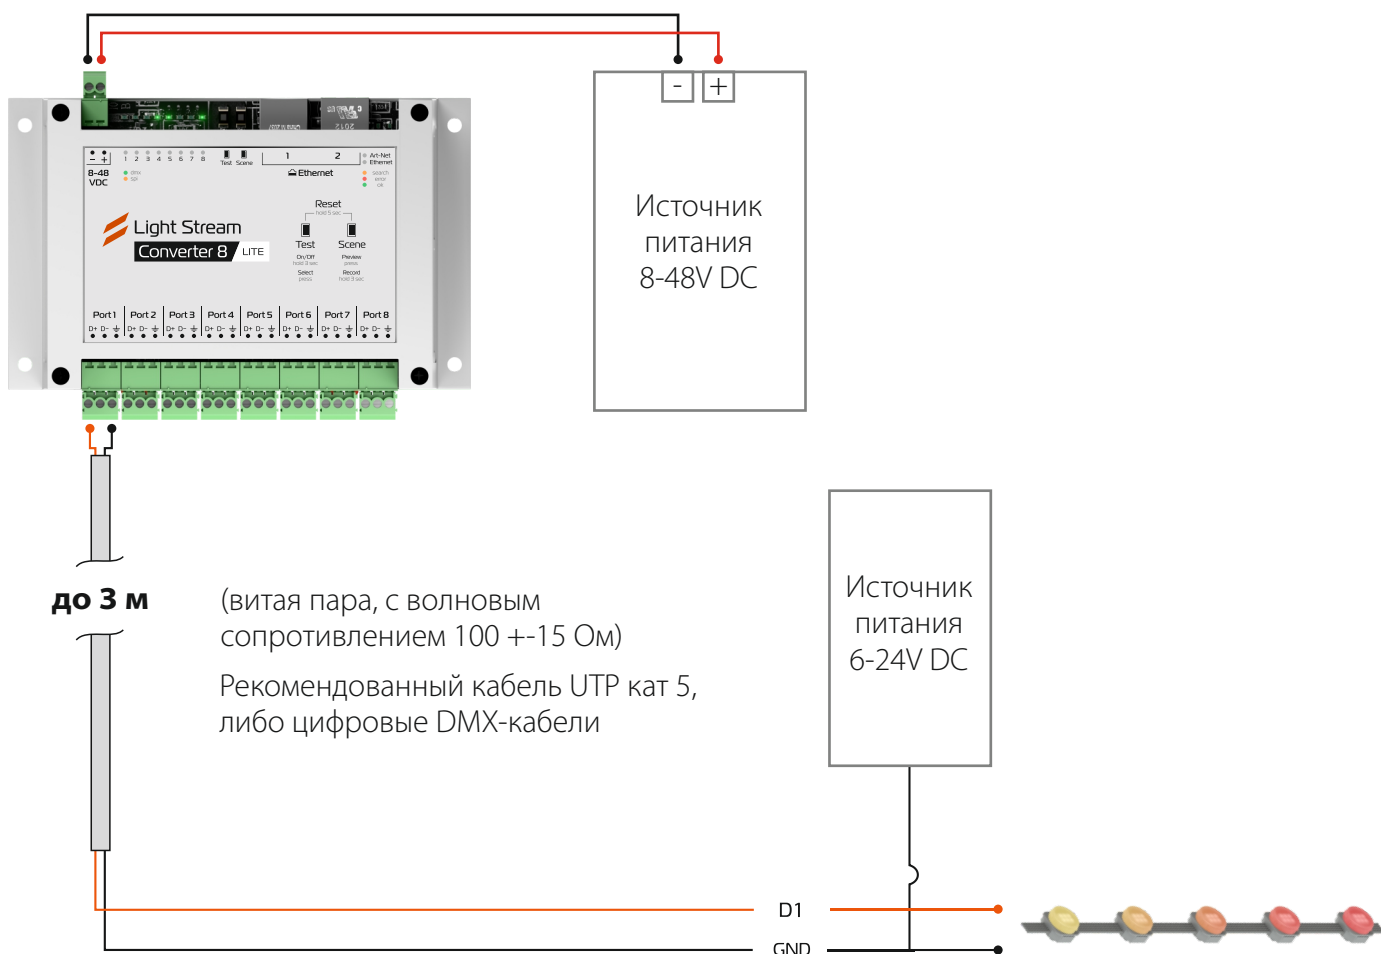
- +

8-48 VDC

1 2 3 4 5 6 7 8

Test Scene

1 2

Art-Net Ethernet

Ethernet

Light Stream

Converter 8 LITE

Reset

Test

Scene

Port 1 Port 2 Port 3 Port 4 Port 5 Port 6 Port 7 Port 8

D+ D- ⏚ D+ D- ⏚ D+ D- ⏚ D+ D- ⏚ D+ D- ⏚ D+ D- ⏚ D+ D- ⏚ D+ D- ⏚

- +

Источник питания 8-48V DC

до 3 м

(витая пара, с волновым сопротивлением 100 +-15 Ом)

Рекомендованный кабель UTP кат 5, либо цифровые DMX-кабели

Источник питания 6-24V DC

D1

GND